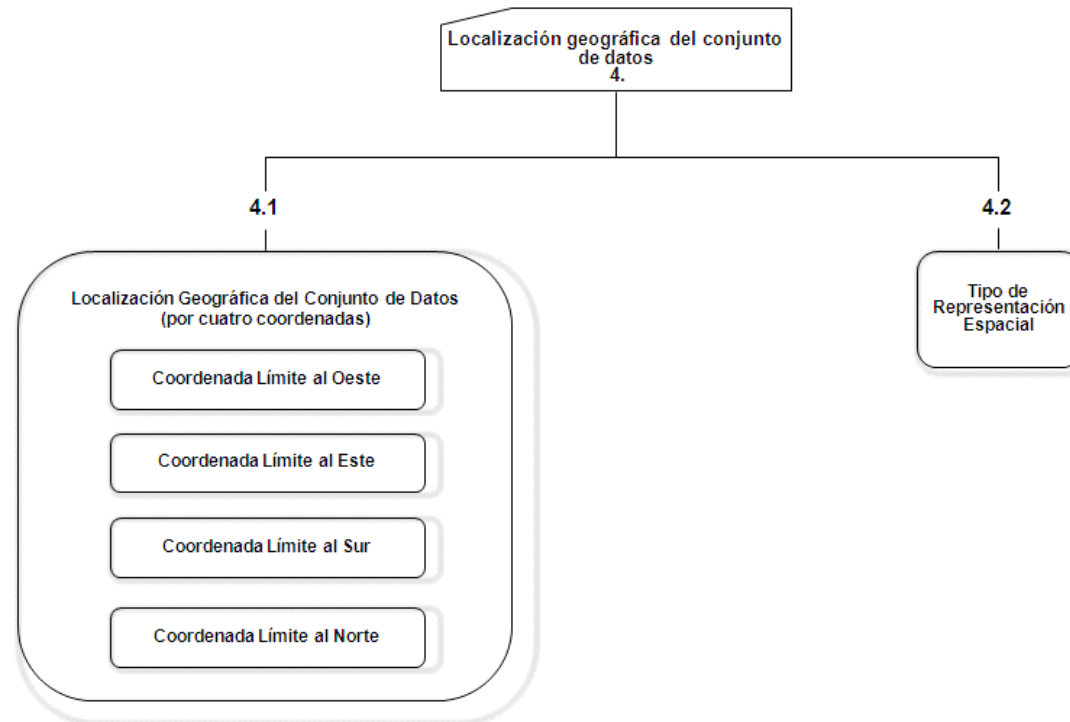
Localización geográfica del conjunto de datos
4.

4.1

4.2

Localización Geográfica del Conjunto de Datos (por cuatro coordenadas)

Coordenada Límite al Oeste

Coordenada Límite al Este

Coordenada Límite al Sur

Coordenada Límite al Norte

Tipo de Representación Espacial